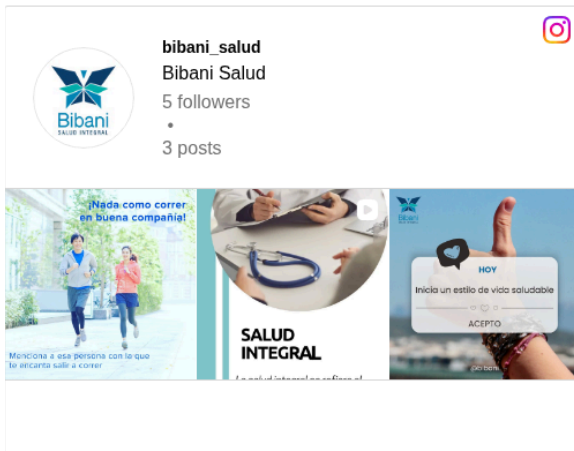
Bibani
SALUD INTEGRAL

bibani_salud
Bibani Salud
5 followers
•
3 posts

¡Nada como correr en buena compañía!

Menciona a esa persona con la que te encanta salir a correr

SALUD INTEGRAL

La salud integral se refiere al

Bibani

HOY

Inicia un estilo de vida saludable

ACEPTO

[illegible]